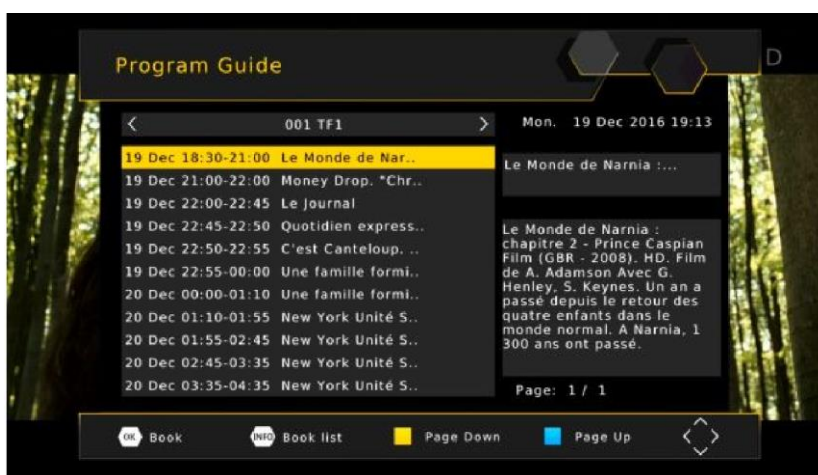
Program Guide

D

001 TF1

Mon. 19 Dec 2016 19:13

19 Dec 18:30-21:00 Le Monde de Nar..
19 Dec 21:00-22:00 Money Drop. "Chr..
19 Dec 22:00-22:45 Le Journal
19 Dec 22:45-22:50 Quotidien express..
19 Dec 22:50-22:55 C'est Canteloup. ..
19 Dec 22:55-00:00 Une famille formi..
20 Dec 00:00-01:10 Une famille formi..
20 Dec 01:10-01:55 New York Unité S..
20 Dec 01:55-02:45 New York Unité S..
20 Dec 02:45-03:35 New York Unité S..
20 Dec 03:35-04:35 New York Unité S..

Le Monde de Narnia :...

Le Monde de Narnia : chapitre 2 - Prince Caspian Film (GBR - 2008). HD. Film de A. Adamson Avec G. Henley, S. Keynes. Un an a passé depuis le retour des quatre enfants dans le monde normal. A Narnia, 1 300 ans ont passé.

Page: 1 / 1

OK Book INFO Book list Page Down Page Up